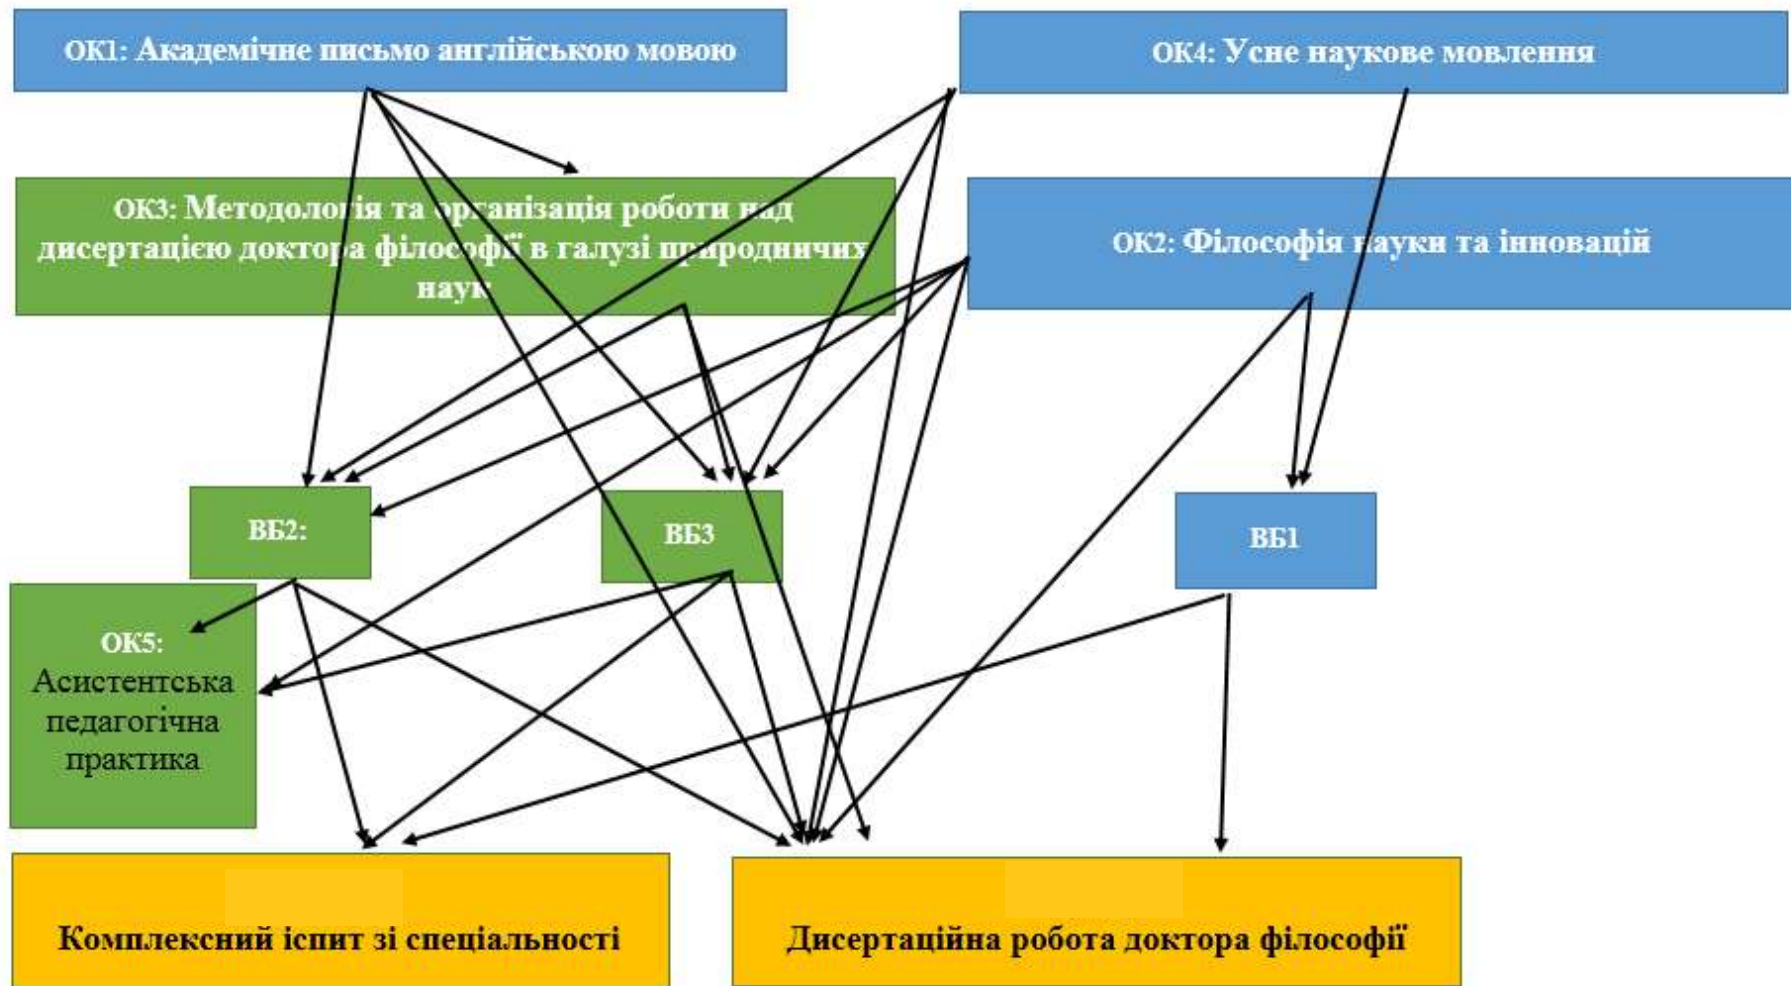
ОК1: Академічне письмо англійською мовою

ОК4: Усне наукове мовлення

ОК3: Методологія та організація роботи над дисертацією доктора філософії в галузі природничих наук

ОК2: Філософія науки та інновацій

ВБ2:

ВБ3

ВБ1

ОК5: Асистентська педагогічна практика

Комплексний іспит зі спеціальності

Дисертаційна робота доктора філософії